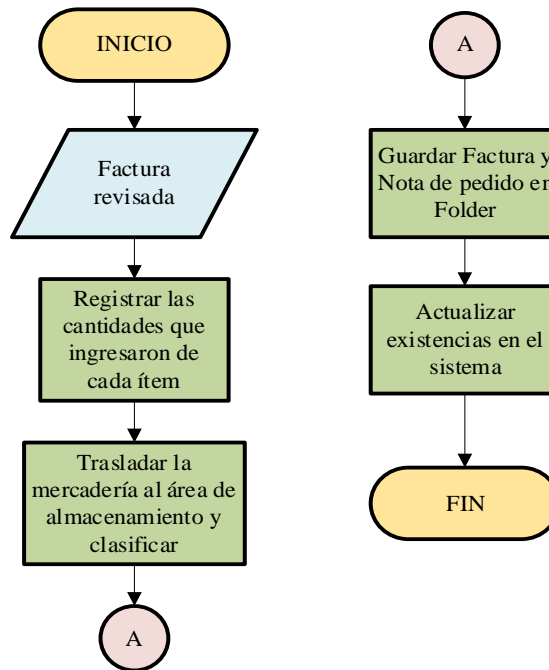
INICIO

Factura revisada

Registrar las cantidades que ingresaron de cada ítem

Trasladar la mercadería al área de almacenamiento y clasificar

A

A

Guardar Factura y Nota de pedido en Folder

Actualizar existencias en el sistema

FIN